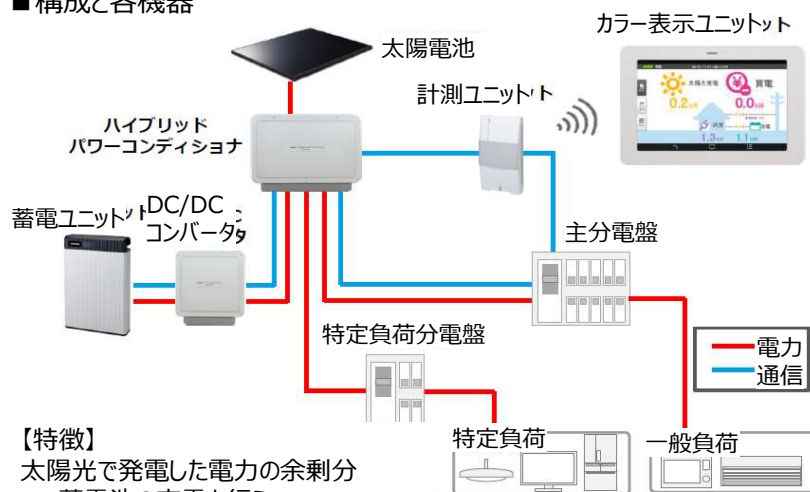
■構成と各機器

太陽電池

カラー表示ユニット

太陽光発電

0.2kW

買電

0.0kW

1.3kW

1.1kW

計測ユニット

ハイブリッド
パワーコンディショナ

蓄電ユニット

DC/DC
コンバータ

主分電盤

特定負荷分電盤

電力

通信

【特徴】
太陽光で発電した電力の余剰分
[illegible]

特定負荷

一般負荷